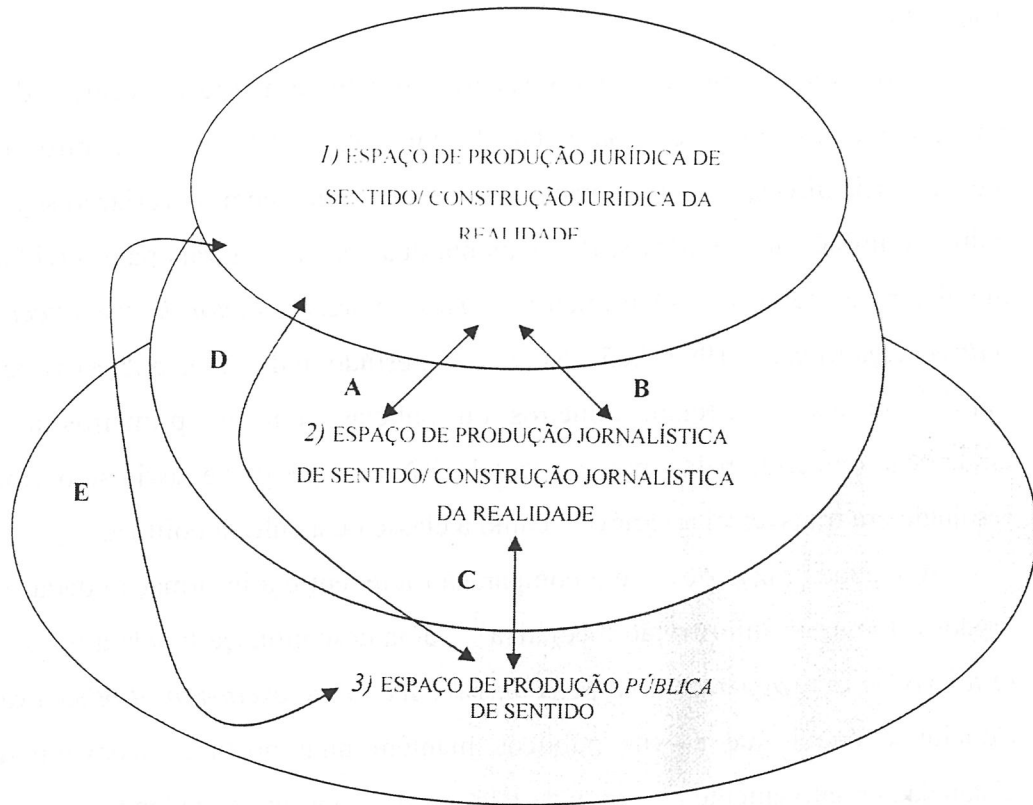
1) ESPAÇO DE PRODUÇÃO JURÍDICA DE SENTIDO/ CONSTRUÇÃO JURÍDICA DA REALIDADE

D

A

B

2) ESPAÇO DE PRODUÇÃO JORNALÍSTICA DE SENTIDO/ CONSTRUÇÃO JORNALÍSTICA DA REALIDADE

E

C

3) ESPAÇO DE PRODUÇÃO PÚBLICA DE SENTIDO